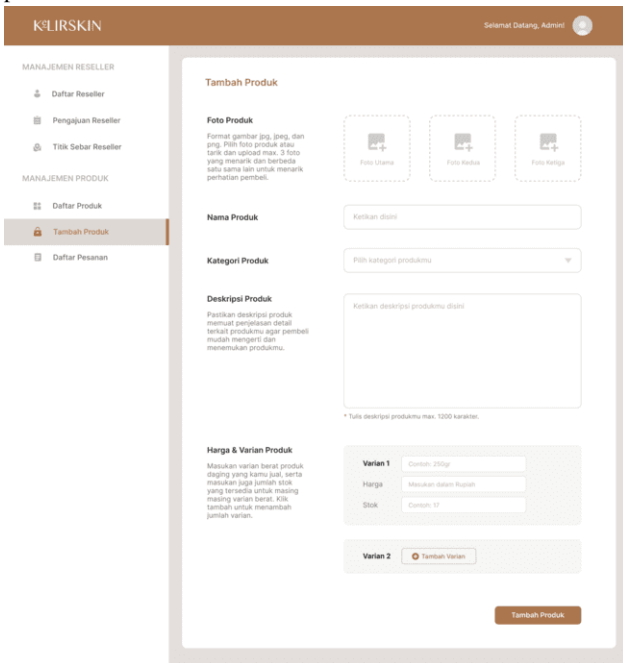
KOLIRSKIN

Selamat Datang, Admin!

MANAJEMEN RESELLER

Daftar Reseller

Pengajuan Reseller

Titik Sebar Reseller

MANAJEMEN PRODUK

Daftar Produk

Tambah Produk

Daftar Pesanan

Tambah Produk

Foto Produk

Format gambar jpg, jpeg, dan png. Pilih foto produk atau tarik dan upload max. 3 foto yang menarik dan berbeda satu sama lain untuk menarik perhatian pembeli.

Foto Utama

Foto Kedua

Foto Ketiga

Nama Produk

Ketikan disini

Kategori Produk

Pilih kategori produkmu

Deskripsi Produk

Pastikan deskripsi produk memuat penjelasan detail terkait produkmu agar pembeli mudah mengerti dan menemukan produkmu.

Ketikan deskripsi produkmu disini

* Tulis deskripsi produkmu max. 1200 karakter.

Harga & Varian Produk

Masukan varian berat produk daging yang kamu jual, serta masukan juga jumlah stok yang tersedia untuk masing masing varian berat. Klik tambah untuk menambah jumlah varian.

Varian 1

Contoh: 250gr

Harga

Masukan dalam Rupiah

Stok

Contoh: 17

Varian 2

Tambah Varian

Tambah Produk